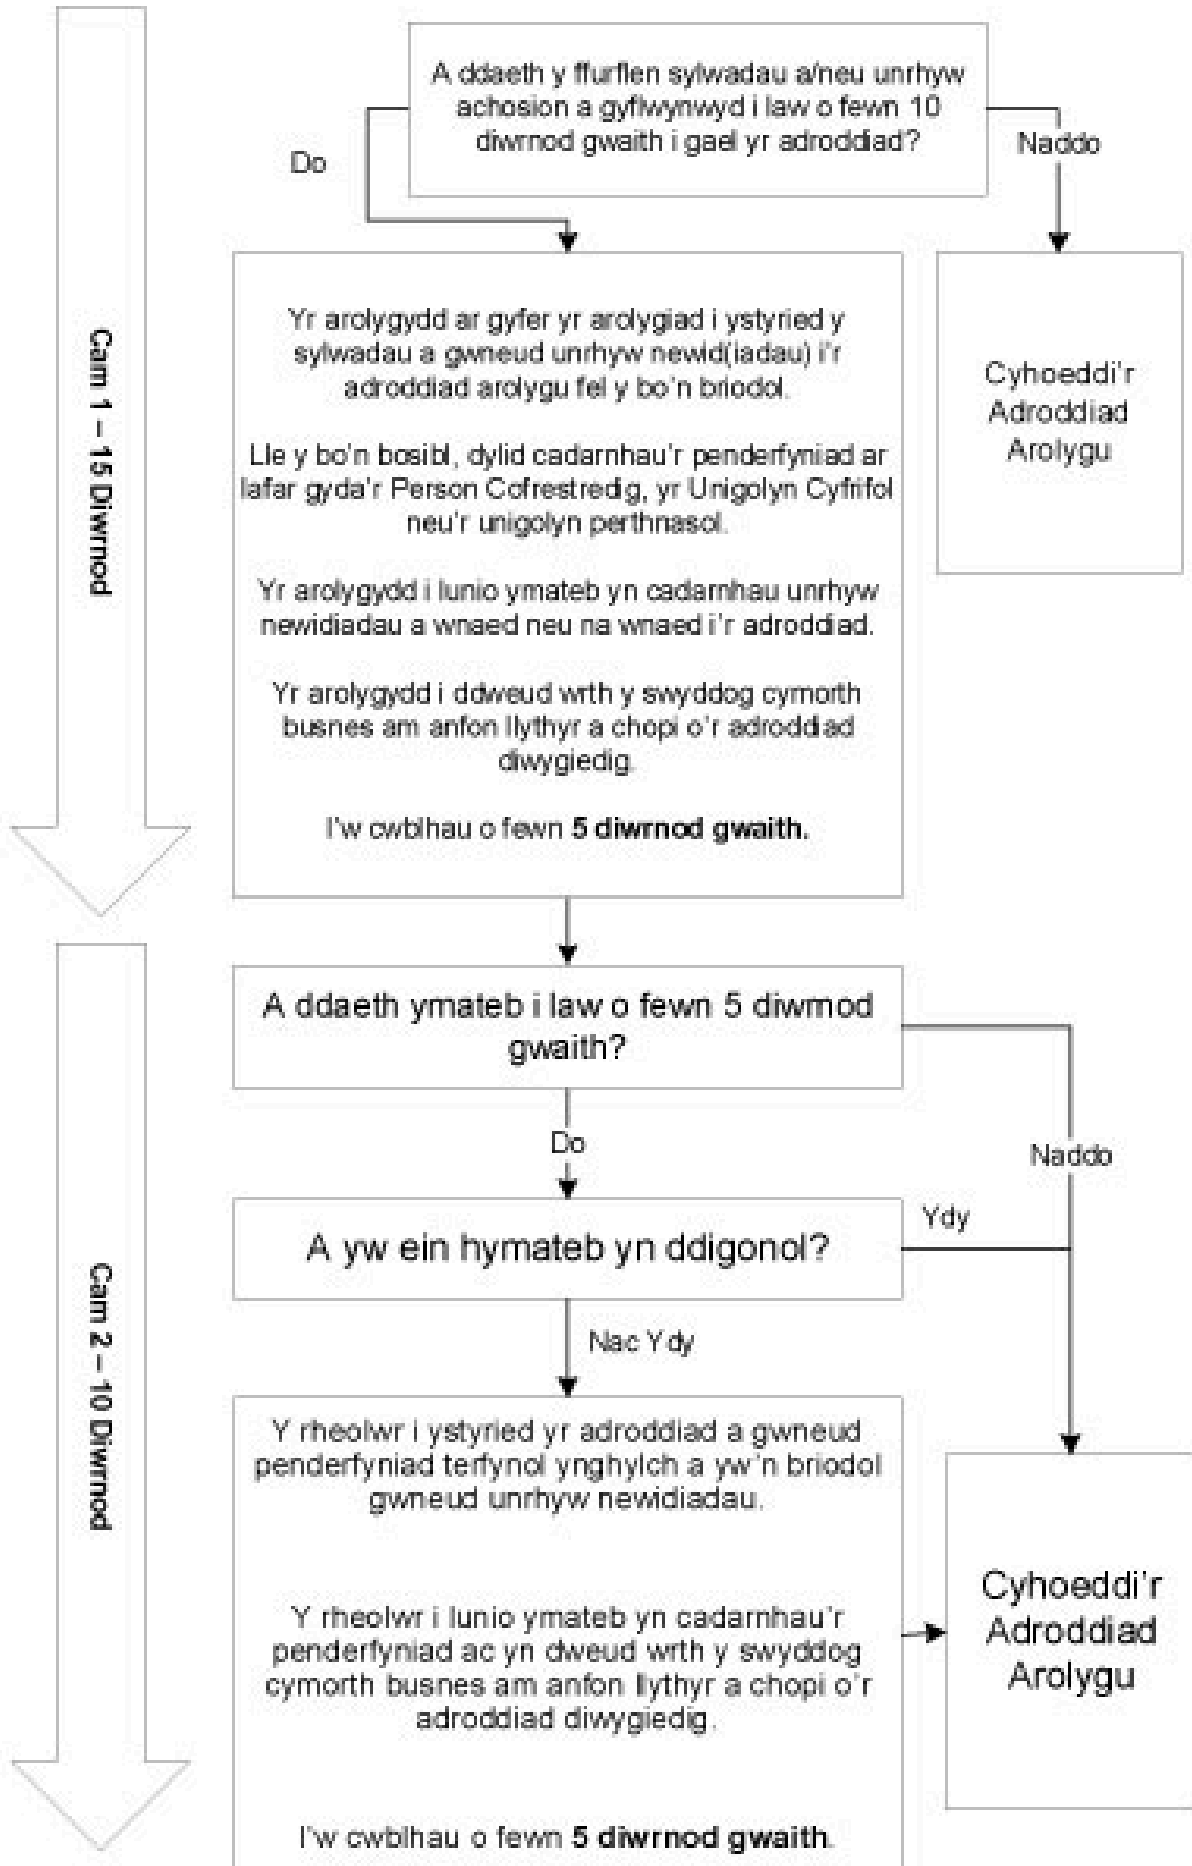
Cam 1 – 15 Diwrnod

A ddaeth y ffurflen sylwadau a/neu unrhyw achosion a gyflwynwyd i law o fewn 10 diwrnod gwaith i gael yr adroddiad?

Do

Naddo

Yr arolygydd ar gyfer yr arolygiad i ystyried y sylwadau a gwneud unrhyw newid(iadau) i'r adroddiad arolygu fel y bo'n briodol.

Lle y bo'n bosibl, dylid cadarnhau'r penderfyniad ar lafar gyda'r Person Cofrestredig, yr Unigolyn Cyfrifol neu'r unigolyn perthnasol.

Yr arolygydd i lunio ymateb yn cadarnhau unrhyw newidiadau a wnaed neu na wnaed i'r adroddiad.

Yr arolygydd i ddweud wrth y swyddog cymorth busnes am anfon llythyr a chopi o'r adroddiad diwygiedig.

I'w cwblhau o fewn **5 diwrnod gwaith.**

Cyhoeddi'r Adroddiad Arolygu

Cam 2 – 10 Diwrnod

A ddaeth ymateb i law o fewn 5 diwrnod gwaith?

Do

Naddo

A yw ein hymateb yn ddigonol?

Ydy

Nac Ydy

Y rheolwr i ystyried yr adroddiad a gwneud penderfyniad terfynol ynghylch a yw'n briodol gwneud unrhyw newidiadau.

Y rheolwr i lunio ymateb yn cadarnhau'r penderfyniad ac yn dweud wrth y swyddog cymorth busnes am anfon llythyr a chopi o'r adroddiad diwygiedig.

I'w cwblhau o fewn **5 diwrnod gwaith**.

Cyhoeddi'r Adroddiad Arolygu